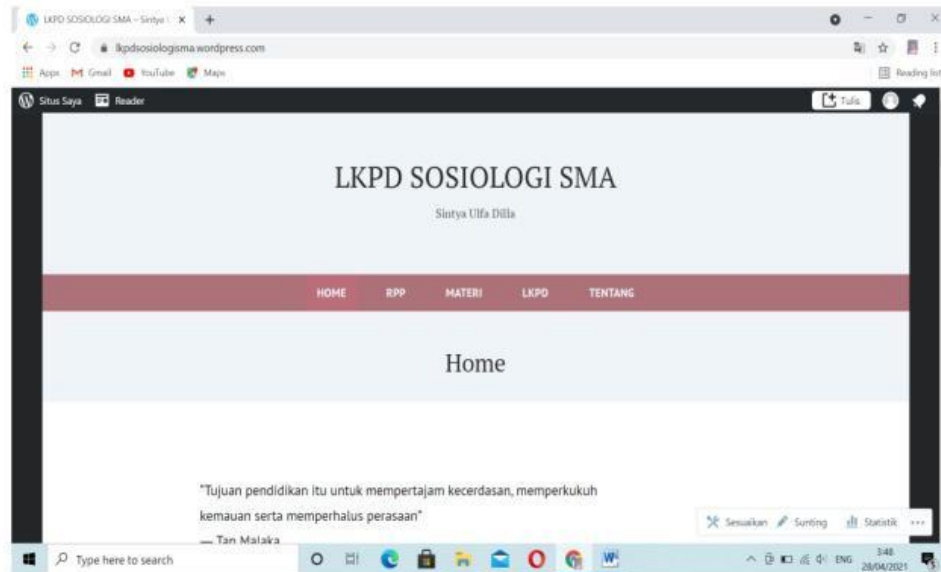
LKPD SOSIOLOGI SMA – Sintya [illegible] ×
lkpdsosiologisma.wordpress.com
Apps Gmail YouTube Maps
Reading list
Situs Saya Reader
Tulis

LKPD SOSIOLOGI SMA

Sintya Ulfa Dilla

HOME RPP MATERI LKPD TENTANG

Home

"Tujuan pendidikan itu untuk mempertajam kecerdasan, memperkukuh kemauan serta memperhalus perasaan"
— Tan Malaka

Sesuaikan Sunting Statistik ···

Type here to search
ENG 3:48 28/04/2021